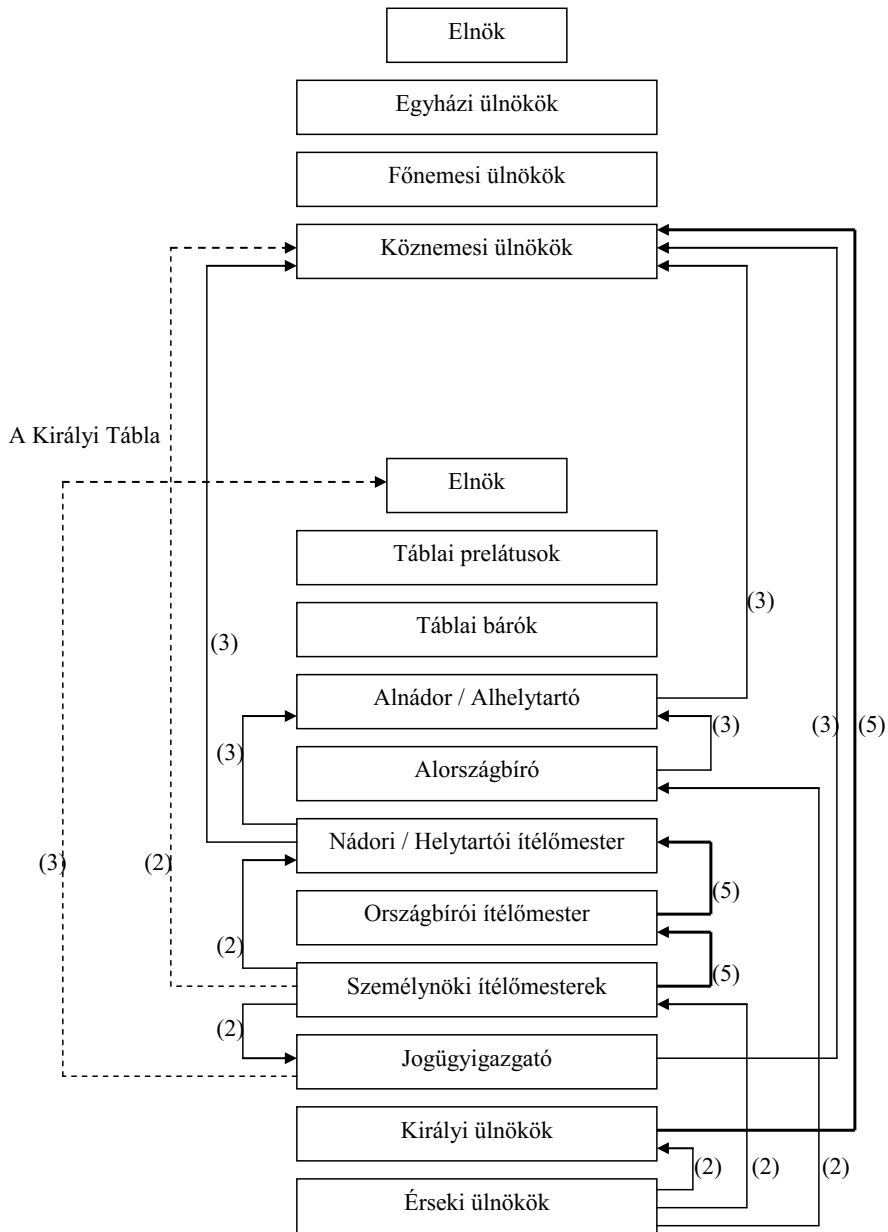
Elnök

Egyházi ülnökök

Főnemesi ülnökök

Köznemesi ülnökök

A Királyi Tábla

Elnök

Táblai prelátusok

Táblai bárók

Alnádor / Alhelytartó

Alországbíró

Nádori / Helytartói ítélőmester

Országbírói ítélőmester

Személynöki ítélőmesterek

Jogügyigazgató

Királyi ülnökök

Érseki ülnökök

(3)

(3)

(3)

(3)

(3)

(5)

(3)

(2)

(5)

(2)

(5)

(2)

(2)

(2)

(2)